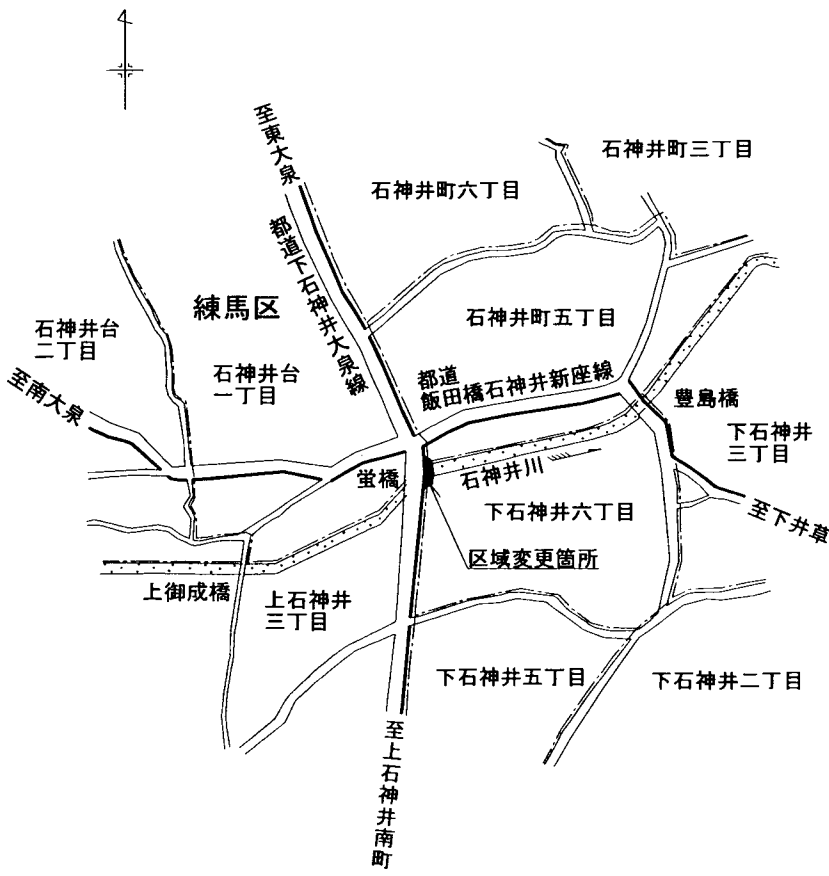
石神井町三丁目

至東大泉

石神井町六丁目

都道下石神井大泉線

練馬区

石神井町五丁目

石神井台二丁目

石神井台一丁目

都道飯田橋石神井新座線

豊島橋

至南大泉

下石神井三丁目

蛍橋

石神井川

下石神井六丁目

至下井草

区域変更箇所

上御成橋

上石神井三丁目

下石神井五丁目

下石神井二丁目

至上石神井南町